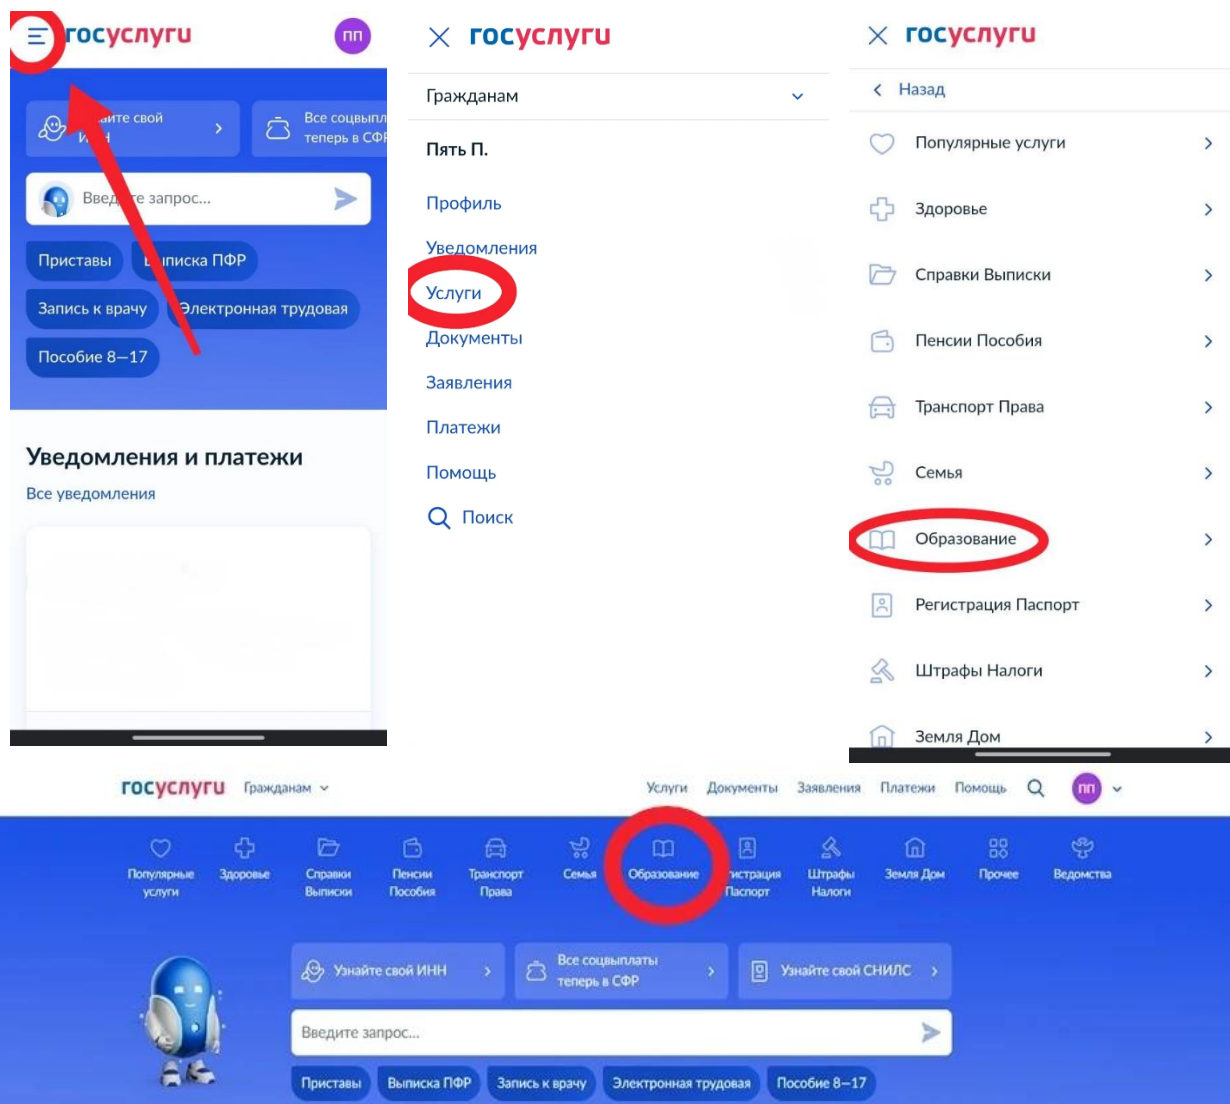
госуслуги

пп

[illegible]айте свой И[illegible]Н

Все соцвыпл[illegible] теперь в СФ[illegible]

Введ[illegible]е запрос...

Приставы

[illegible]иска ПФР

Запись к врачу

Электронная трудовая

Пособие 8—17

Уведомления и платежи

Все уведомления

госуслуги

Гражданам

Пять П.

Профиль

Уведомления

Услуги

Документы

Заявления

Платежи

Помощь

Поиск

госуслуги

Назад

Популярные услуги

Здоровье

Справки Выписки

Пенсии Пособия

Транспорт Права

Семья

Образование

Регистрация Паспорт

Штрафы Налоги

Земля Дом

госуслуги Гражданам

Услуги Документы Заявления Платежи Помощь

пп

Популярные услуги

Здоровье

Справки Выписки

Пенсии Пособия

Транспорт Права

Семья

Образование

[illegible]истрация Паспорт

Штрафы Налоги

Земля Дом

Прочее

Ведомства

Узнайте свой ИНН

Все соцвыплаты теперь в СФР

Узнайте свой СНИЛС

Введите запрос...

Приставы

Выписка ПФР

Запись к врачу

Электронная трудовая

Пособие 8—17